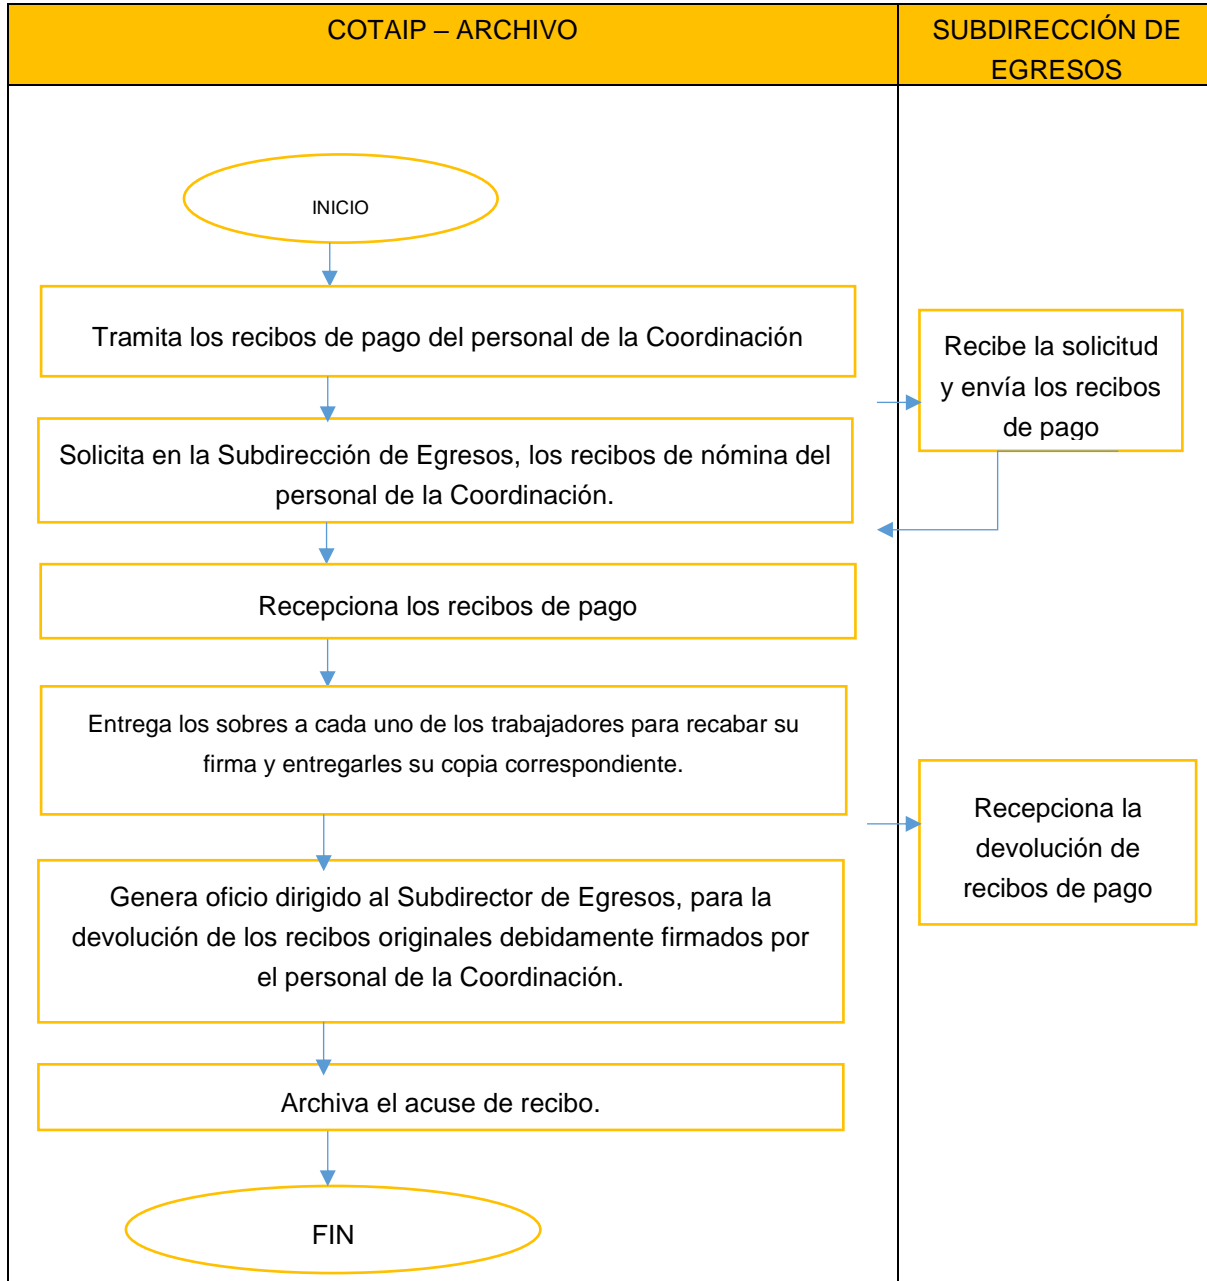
| COTAIP – ARCHIVO | SUBDIRECCIÓN DE EGRESOS |
|---|---|

INICIO

Tramita los recibos de pago del personal de la Coordinación

Recibe la solicitud y envía los recibos de pago

Solicita en la Subdirección de Egresos, los recibos de nómina del personal de la Coordinación.

Recepciona los recibos de pago

Entrega los sobres a cada uno de los trabajadores para recabar su firma y entregarles su copia correspondiente.

Recepciona la devolución de recibos de pago

Genera oficio dirigido al Subdirector de Egresos, para la devolución de los recibos originales debidamente firmados por el personal de la Coordinación.

Archiva el acuse de recibo.

FIN